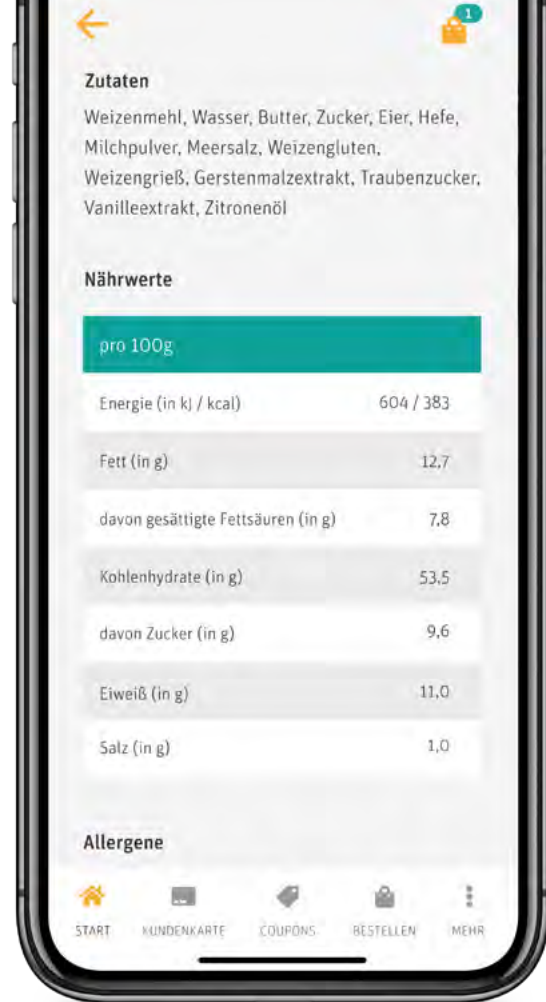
1

Zutaten

Weizenmehl, Wasser, Butter, Zucker, Eier, Hefe, Milchpulver, Meersalz, Weizengluten, Weizengrieß, Gerstenmalzextrakt, Traubenzucker, Vanilleextrakt, Zitronenöl

Nährwerte

| pro 100g | |
|---|---|
| Energie (in kJ / kcal) | 604 / 383 |
| Fett (in g) | 12,7 |
| davon gesättigte Fettsäuren (in g) | 7,8 |
| Kohlenhydrate (in g) | 53,5 |
| davon Zucker (in g) | 9,6 |
| Eiweiß (in g) | 11,0 |
| Salz (in g) | 1,0 |

Allergene

START KUNDENKARTE COUPONS BESTELLEN MEHR